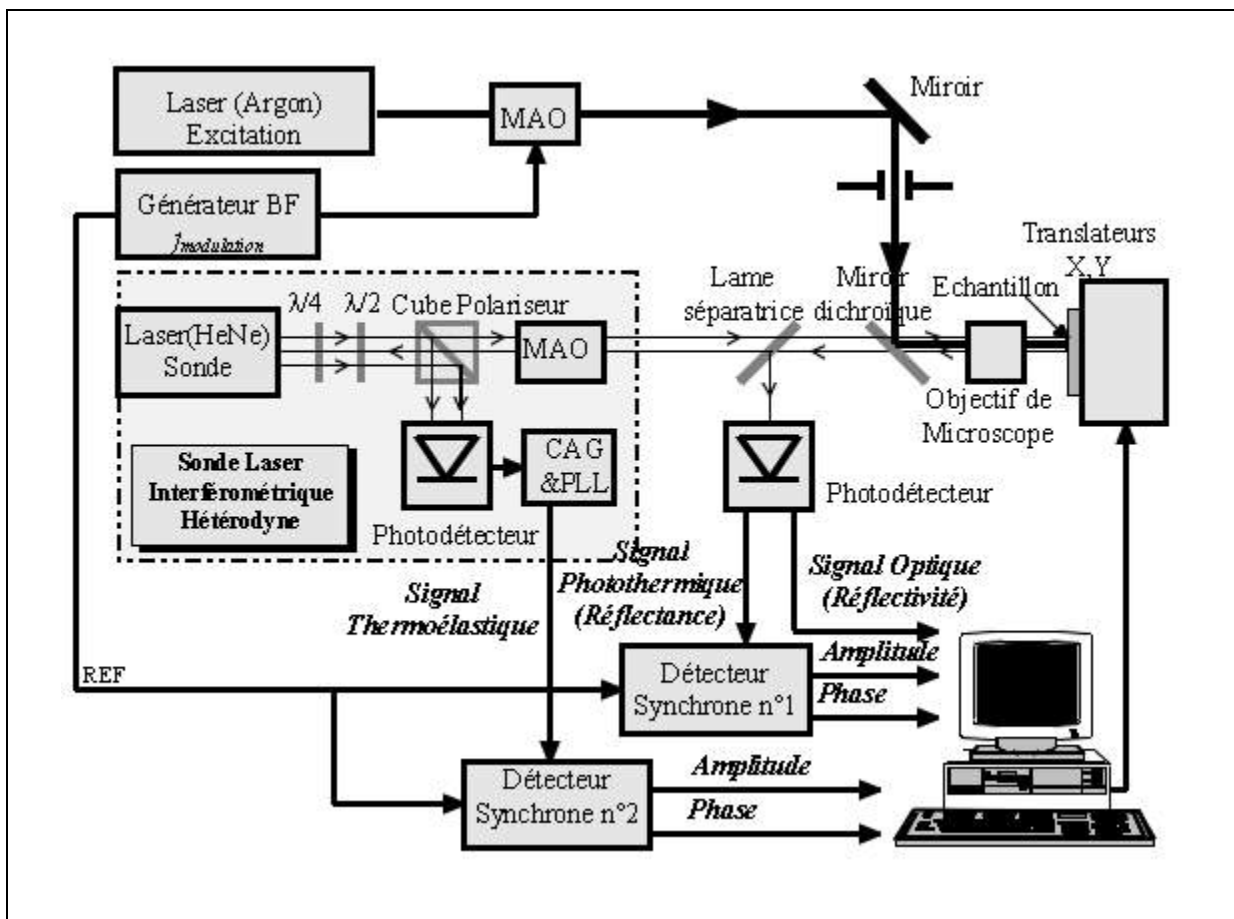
Laser (Argon) Excitation

MAO

Miroir

Générateur BF
$f_{modulation}$

Translateurs X,Y

Lame séparatrice

Miroir dichroïque

Echantillon

$\lambda/4$

$\lambda/2$

Cube Polariseur

Laser(HeNe) Sonde

MAO

Objectif de Microscope

Sonde Laser Interférométrique Hétérodyne

CAG &PLL

Photodétecteur

Photodétecteur

Signal Photothermique (Réflectance)

Signal Optique (Réflectivité)

Signal Thermoélastique

REF

Détecteur Synchrone n°1

Amplitude

Phase

Détecteur Synchrone n°2

Amplitude

Phase